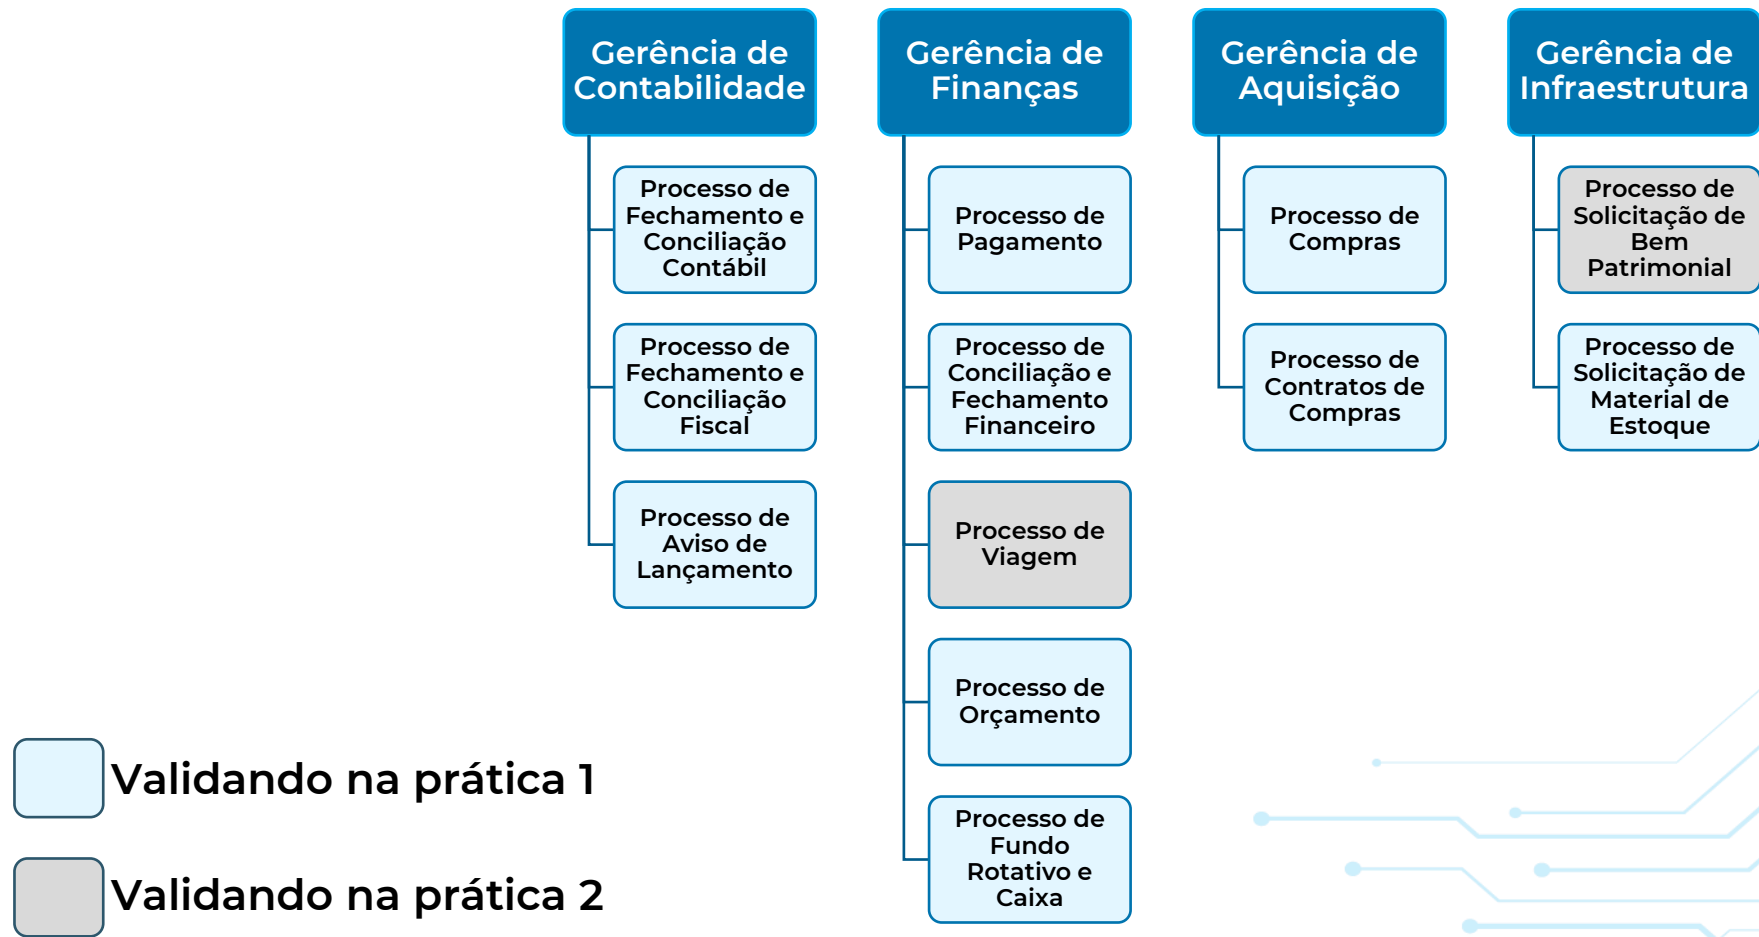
Gerência de Contabilidade

Processo de Fechamento e Conciliação Contábil

Processo de Fechamento e Conciliação Fiscal

Processo de Aviso de Lançamento

Gerência de Finanças

Processo de Pagamento

Processo de Conciliação e Fechamento Financeiro

Processo de Viagem

Processo de Orçamento

Processo de Fundo Rotativo e Caixa

Gerência de Aquisição

Processo de Compras

Processo de Contratos de Compras

Gerência de Infraestrutura

Processo de Solicitação de Bem Patrimonial

Processo de Solicitação de Material de Estoque

Validando na prática 1

Validando na prática 2